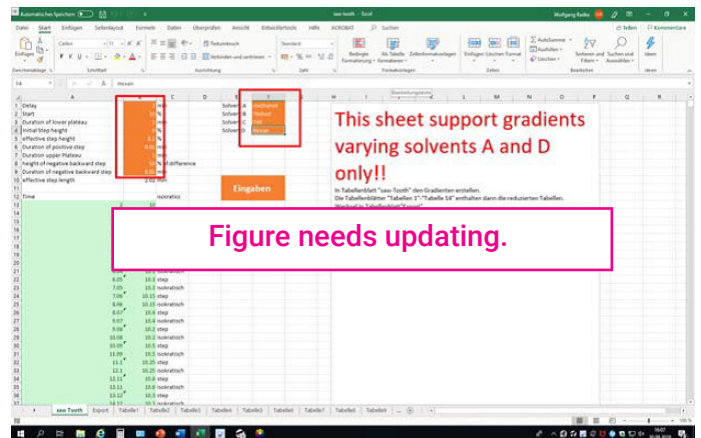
Automatisches Speichern saw-tooth - Excel Wolfgang Radke

Datei Start Einfügen Seitenlayout Formeln Daten Überprüfen Ansicht Entwicklertools Hilfe ACROBAT Suchen Teilen Kommentare

Calibri 11 Textumbruch Standard Verbinden und zentrieren Bedingte Formatierung Als Tabelle formatieren Zellenformatvorlagen Einfügen Löschen Format AutoSumme Ausfüllen Löschen Sortieren und Filtern Suchen und Auswählen Ideen

Zwischenablage Schriftart Ausrichtung Zahl Formatvorlagen Zellen Bearbeiten Ideen

F4 Hexan

1 Delay 1 min
2 Start min
3 Duration of lower plateau min
4 Initial Step height %
5 effective step height 0.1 %
6 Duration of positive step 0.05 min
7 Duration upper Plateau min
8 height of negative backward step % of difference
9 Duration of negative backward step 0.05 min
10 effective step length 1.02 min
12 Time isocratics

Solvent A Methanol
Solvent B THF
Solvent C
Solvent D Hexan

This sheet support gradients varying solvents A and D only!!

Eingaben

In Tabellenblatt "saw-Tooth" den Gradienten erstellen.
Die Tabellenblätter "Tabellen 1"-"Tabelle 14" enthalten dann die reduzierten Tabellen.

Figure needs updating.

8.05 10.3 step
7.05 10.3 isokratisch
7.06 10.15 step
8.06 10.15 isokratisch
8.07 10.4 step
9.07 10.4 isokratisch
9.08 10.2 step
10.08 10.2 isokratisch
10.09 10.5 step
11.09 10.5 isokratisch
11.1 10.25 step
12.1 10.25 isokratisch
13.11 10.6 step
13.11 10.6 isokratisch
13.12 10.3 step

saw-Tooth Export Tabelle1 Tabelle2 Tabelle3 Tabelle4 Tabelle5 Tabelle6 Tabelle7 Tabelle8 Tabelle9